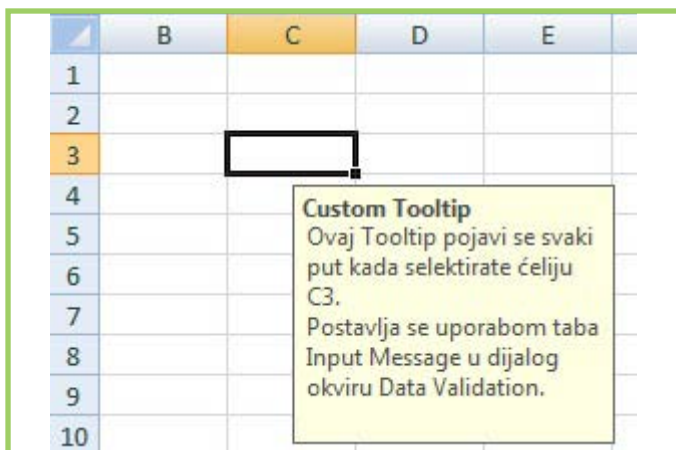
| | B | C | D | E |
|---|---|---|---|---|
| 1 | | | | |
| 2 | | | | |
| 3 | | | | |
| 4 | | | | |
| 5 | | | | |
| 6 | | | | |
| 7 | | | | |
| 8 | | | | |
| 9 | | | | |
| 10 | | | | |

Custom Tooltip
Ovaj Tooltip pojavi se svaki put kada selektirate ćeliju C3.
Postavlja se uporabom taba Input Message u dijalog okviru Data Validation.